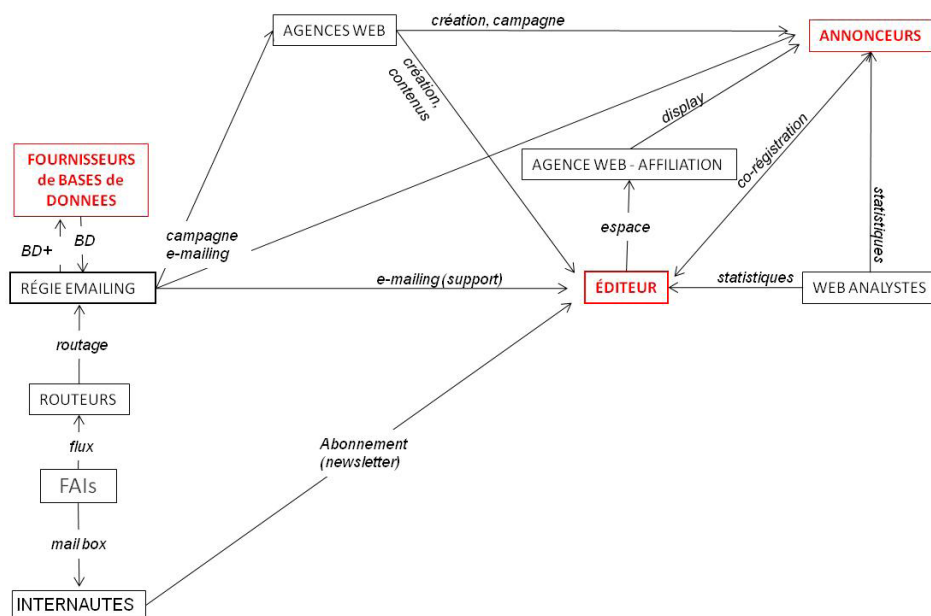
AGENCES WEB

création, campagne

ANNONCEURS

création, contenus

display

FOURNISSEURS de BASES de DONNEES

AGENCE WEB - AFFILIATION

co-régistration

espace

statistiques

BD+

BD

campagne e-mailing

RÉGIE EMAILING

e-mailing (support)

ÉDITEUR

statistiques

WEB ANALYSTES

routage

ROUTEURS

flux

Abonnement (newsletter)

FAIs

mail box

INTERNAUTES